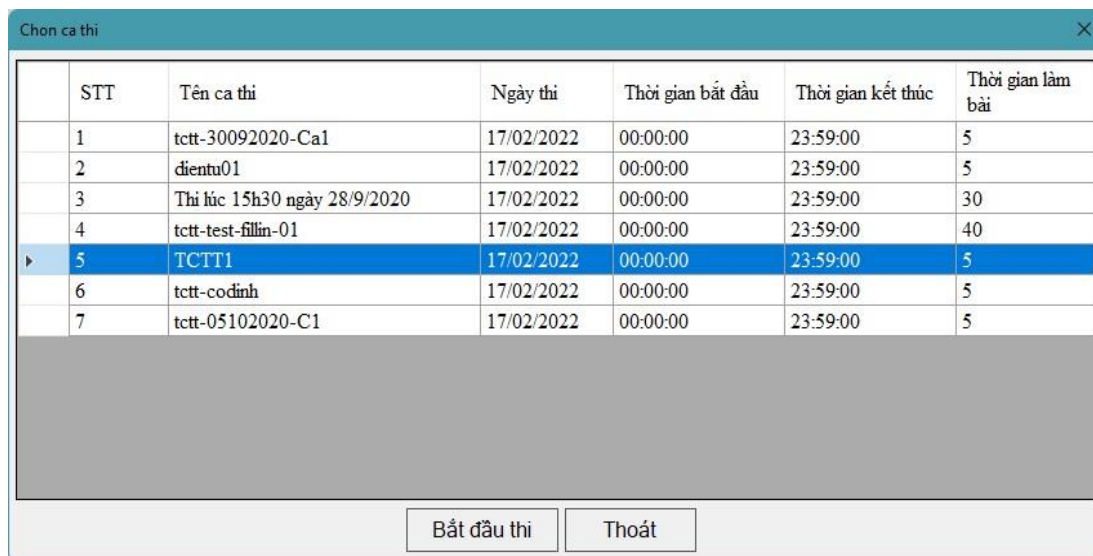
Chon ca thi

| STT | Tên ca thi | Ngày thi | Thời gian bắt đầu | Thời gian kết thúc | Thời gian làm bài |
|---|---|---|---|---|---|
| 1 | tctt-30092020-Ca1 | 17/02/2022 | 00:00:00 | 23:59:00 | 5 |
| 2 | dientu01 | 17/02/2022 | 00:00:00 | 23:59:00 | 5 |
| 3 | Thi lúc 15h30 ngày 28/9/2020 | 17/02/2022 | 00:00:00 | 23:59:00 | 30 |
| 4 | tctt-test-fillin-01 | 17/02/2022 | 00:00:00 | 23:59:00 | 40 |
| 5 | TCTT1 | 17/02/2022 | 00:00:00 | 23:59:00 | 5 |
| 6 | tctt-codinh | 17/02/2022 | 00:00:00 | 23:59:00 | 5 |
| 7 | tctt-05102020-C1 | 17/02/2022 | 00:00:00 | 23:59:00 | 5 |

Bắt đầu thi
Thoát